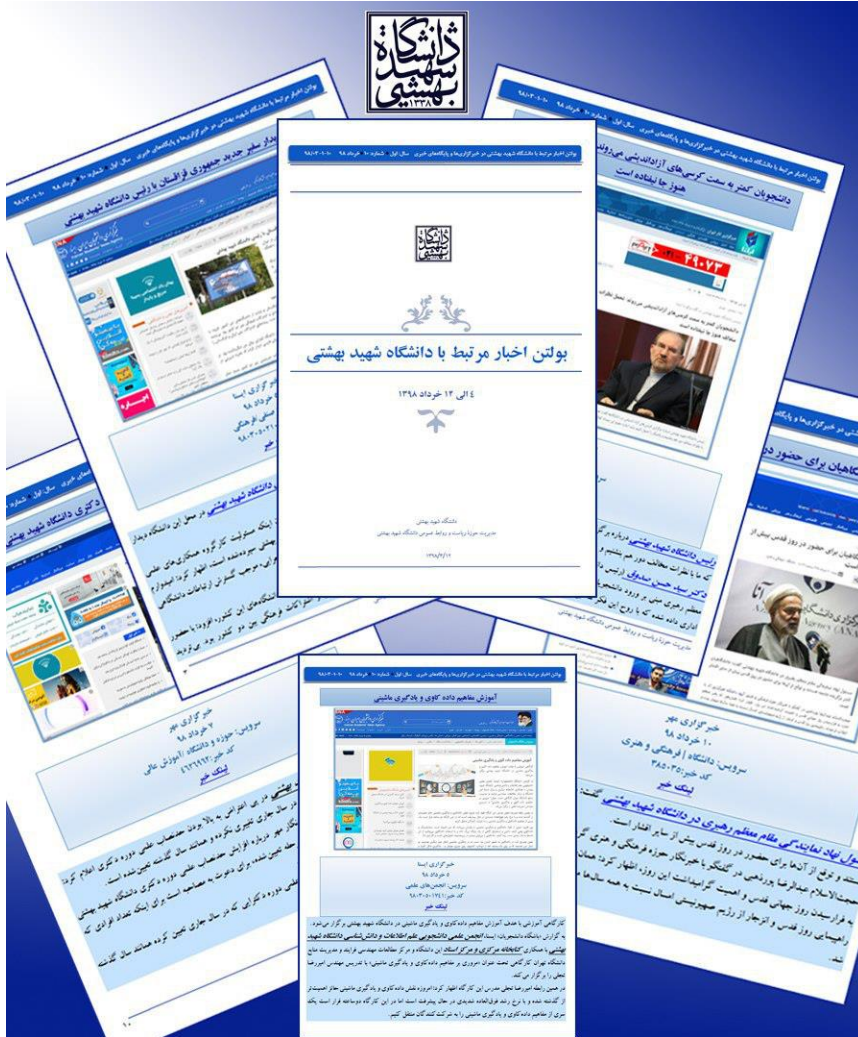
دانشگاه شهید بهشتی ۱۳۳۸

بولتن اخبار مرتبط با دانشگاه شهید بهشتی در خبرگزاریها و پایگاههای خبری سال اول شماره ۱۰ خرداد ۹۸

بولتن اخبار مرتبط با دانشگاه شهید بهشتی

٤ الی ١٤ خرداد ١٣٩٨

دانشگاه شهید بهشتی
مدیریت حوزه ریاست و روابط عمومی دانشگاه شهید بهشتی

دانشجویان کمتر به سمت کرسی‌های آزاداندیشی می‌روند
هنوز جا نیفتاده است

دیدار سفیر جدید جمهوری قزاقستان با رئیس دانشگاه شهید بهشتی

خبرگزاری ایسنا
خرداد ۹۸

لینک خبر

دکتری دانشگاه شهید بهشتی

خبرگزاری مهر
۲ خرداد ۹۸
سرویس: حوزه و دانشگاه / آموزش عالی
کد خبر: ٤٦٦٦٩٩٢
لینک خبر

رئیس دانشگاه شهید بهشتی

برای حضور در

خبرگزاری مهر
۱۰ خرداد ۹۸
سرویس: دانشگاه / فرهنگی و هنری
کد خبر: ۳۸۵۰۳۵
لینک خبر

مسئول نهاد نمایندگی مقام معظم رهبری در دانشگاه شهید بهشتی

آموزش مفاهیم داده کاوی و یادگیری ماشینی

خبرگزاری ایسنا
۸ خرداد ۹۸
سرویس: انجمن‌های علمی
کد خبر: ۹۸۰۳۰۵۰۱۲۷
لینک خبر

کارگاهی آموزشی با هدف آموزش مفاهیم داده کاوی و یادگیری ماشینی در دانشگاه شهید بهشتی برگزار می‌شود.

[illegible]

۱۰